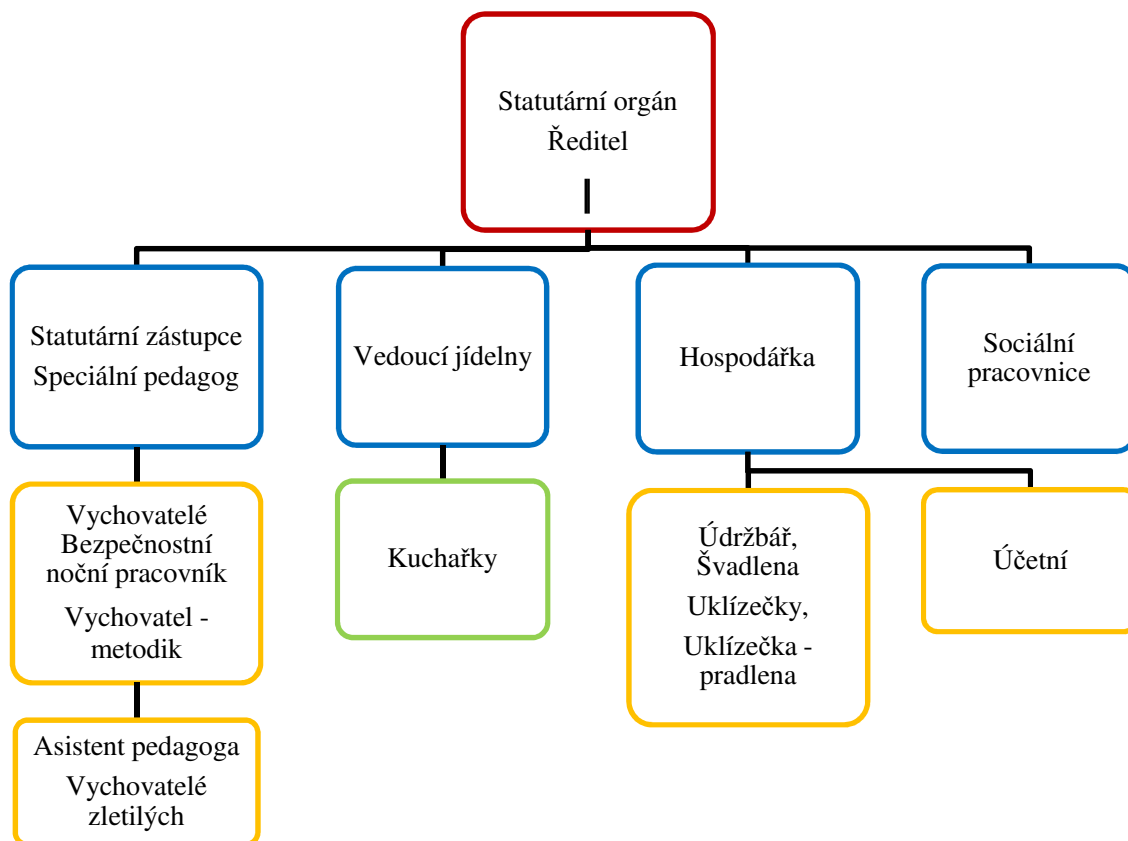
Statutární orgán
Ředitel

Statutární zástupce
Speciální pedagog

Vedoucí jídelny

Hospodářka

Sociální pracovnice

Vychovatelé
Bezpečnostní noční pracovník
Vychovatel - metodik

Kuchařky

Údržbář, Švadlena
Uklízečky,
Uklízečka - pradlena

Účetní

Asistent pedagoga
Vychovatelé zletilých